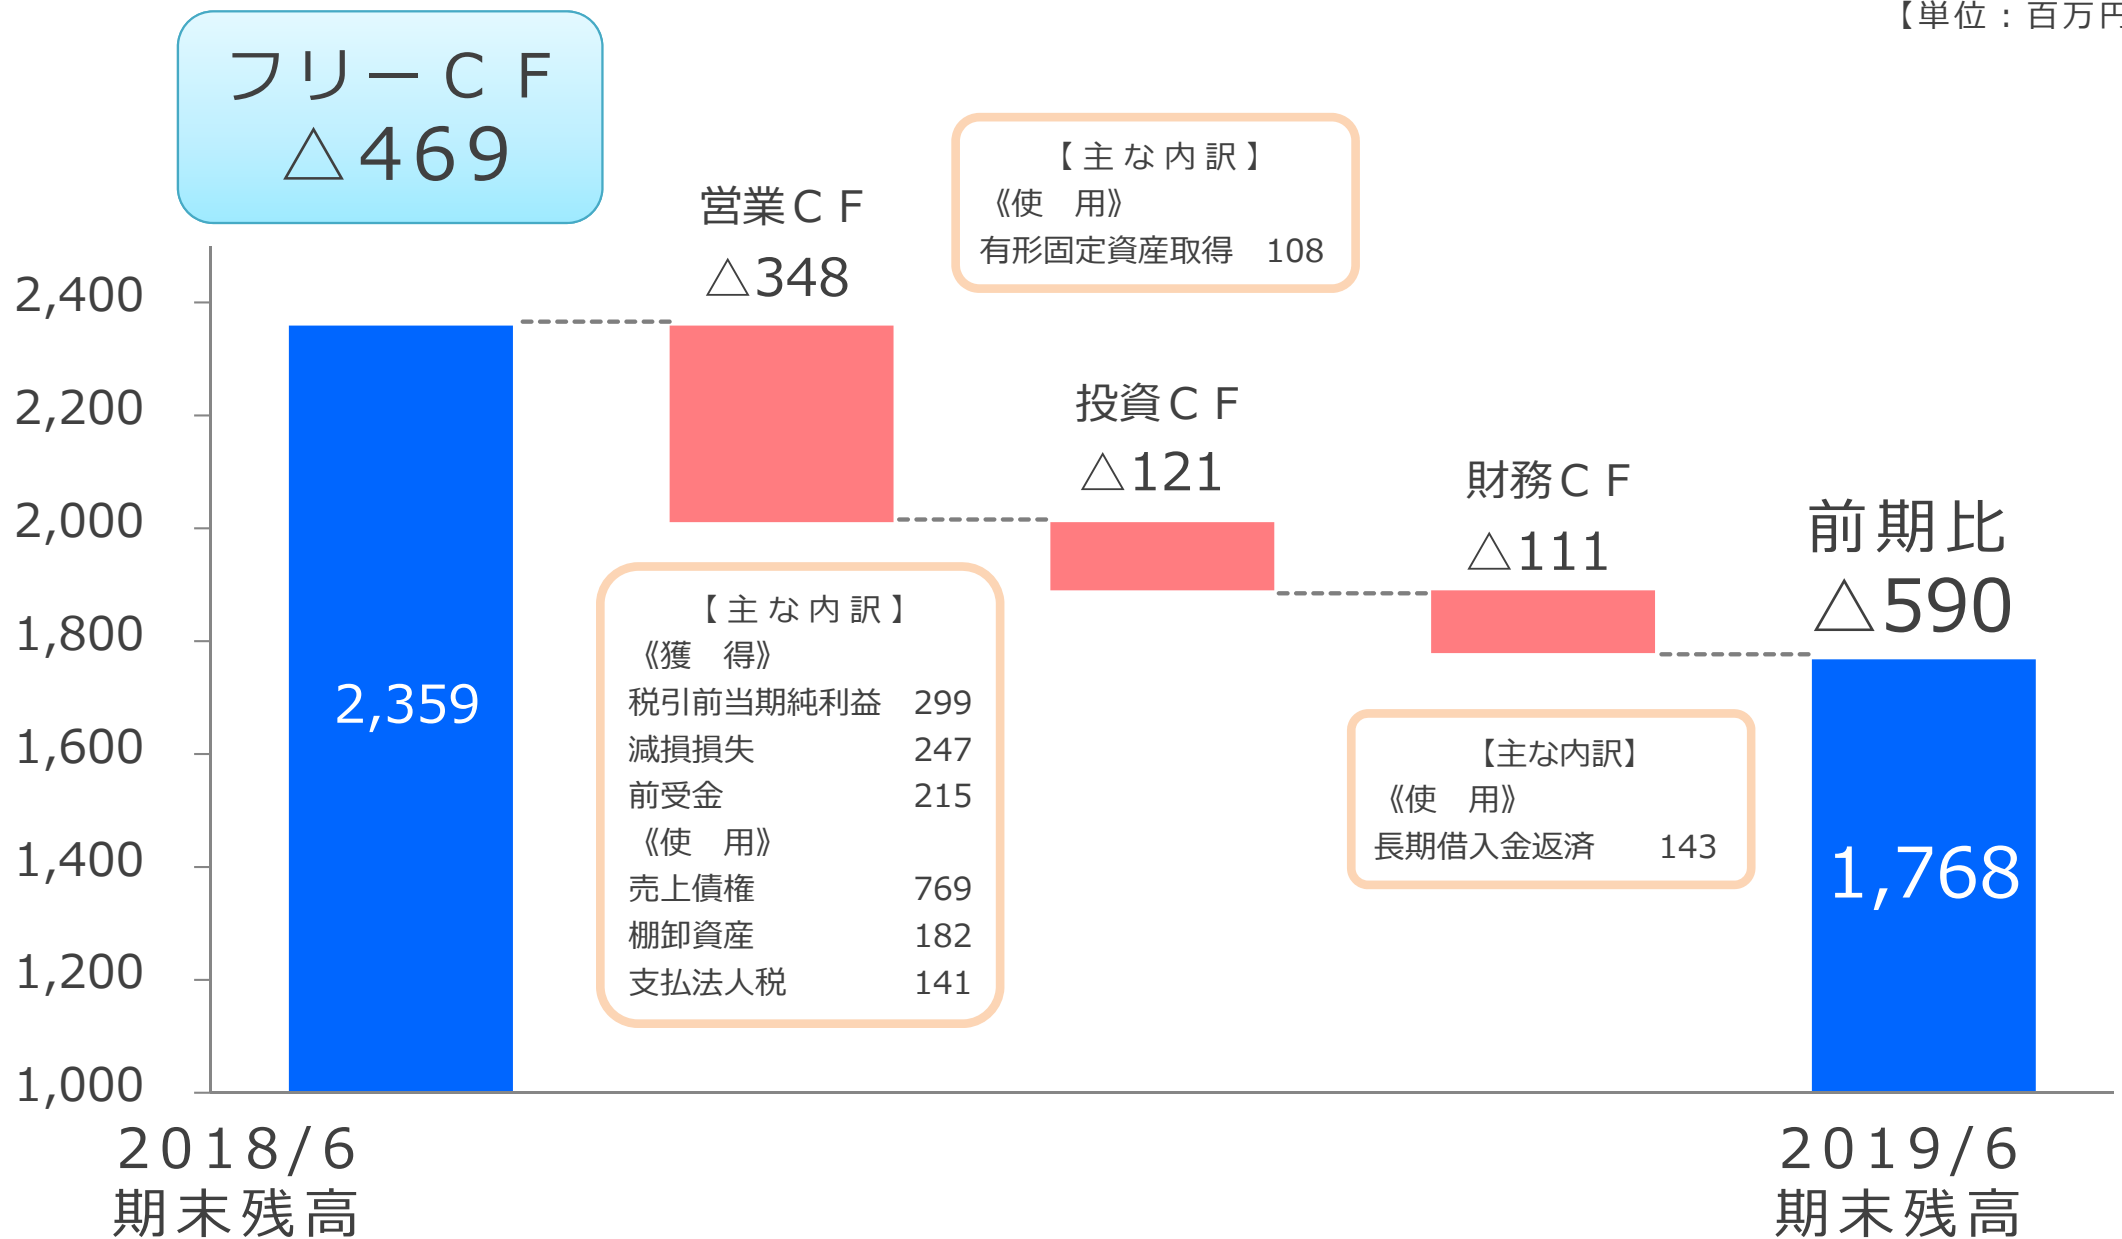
【単位：百万円

フリーＣＦ
△469

営業ＣＦ
△348

【主な内訳】
《使　用》
有形固定資産取得　108

投資ＣＦ
△121

財務ＣＦ
△111

前期比
△590

2,400
2,200
2,000
1,800
1,600
1,400
1,200
1,000

2,359

【主な内訳】
《獲　得》
税引前当期純利益　299
減損損失　247
前受金　215
《使　用》
売上債権　769
棚卸資産　182
支払法人税　141

【主な内訳】
《使　用》
長期借入金返済　143

1,768

2018/6
期末残高

2019/6
期末残高